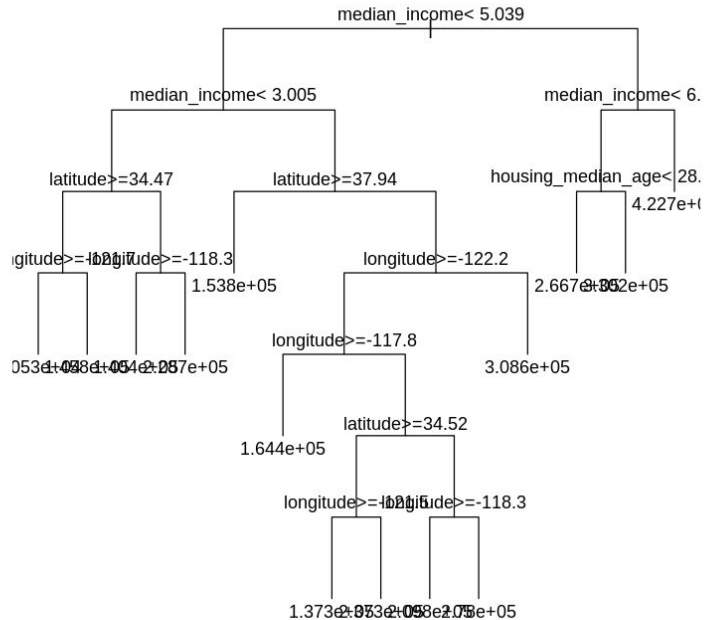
median_income< 5.039

median_income< 3.005

median_income< 6.

latitude>=34.47

latitude>=37.94

housing_median_age< 28.

4.227e+0

ngitude>=-121.7

longitude>=-118.3

1.538e+05

longitude>=-122.2

2.667e+05

3.352e+05

053e+04

1.048e+05

1.454e+05

2.287e+05

longitude>=-117.8

3.086e+05

1.644e+05

latitude>=34.52

longitude>=-121.5

longitude>=-118.3

1.373e+05

2.373e+05

2.058e+05

2.75e+05